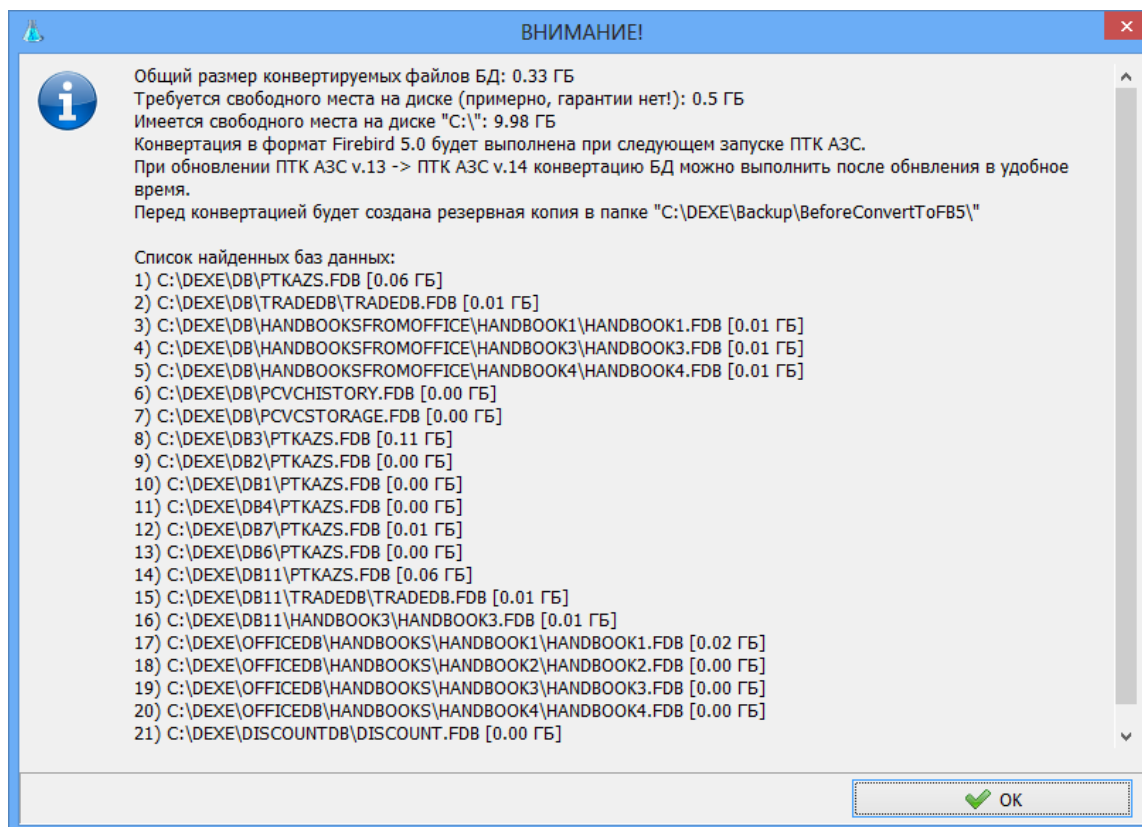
ВНИМАНИЕ!

Общий размер конвертируемых файлов БД: 0.33 ГБ
Требуется свободного места на диске (примерно, гарантии нет!): 0.5 ГБ
Имеется свободного места на диске "C:\": 9.98 ГБ
Конвертация в формат Firebird 5.0 будет выполнена при следующем запуске ПТК АЗС.
При обновлении ПТК АЗС v.13 -> ПТК АЗС v.14 конвертацию БД можно выполнить после обнвления в удобное время.
Перед конвертацией будет создана резервная копия в папке "C:\DEXE\Backup\BeforeConvertToFB5\"

Список найденных баз данных:
1) C:\DEXE\DB\PTKAZS.FDB [0.06 ГБ]
2) C:\DEXE\DB\TRADEDB\TRADEDB.FDB [0.01 ГБ]
3) C:\DEXE\DB\HANDBOOKSFROMOFFICE\HANDBOOK1\HANDBOOK1.FDB [0.01 ГБ]
4) C:\DEXE\DB\HANDBOOKSFROMOFFICE\HANDBOOK3\HANDBOOK3.FDB [0.01 ГБ]
5) C:\DEXE\DB\HANDBOOKSFROMOFFICE\HANDBOOK4\HANDBOOK4.FDB [0.01 ГБ]
6) C:\DEXE\DB\PCVCHISTORY.FDB [0.00 ГБ]
7) C:\DEXE\DB\PCVCSTORAGE.FDB [0.00 ГБ]
8) C:\DEXE\DB3\PTKAZS.FDB [0.11 ГБ]
9) C:\DEXE\DB2\PTKAZS.FDB [0.00 ГБ]
10) C:\DEXE\DB1\PTKAZS.FDB [0.00 ГБ]
11) C:\DEXE\DB4\PTKAZS.FDB [0.00 ГБ]
12) C:\DEXE\DB7\PTKAZS.FDB [0.01 ГБ]
13) C:\DEXE\DB6\PTKAZS.FDB [0.00 ГБ]
14) C:\DEXE\DB11\PTKAZS.FDB [0.06 ГБ]
15) C:\DEXE\DB11\TRADEDB\TRADEDB.FDB [0.01 ГБ]
16) C:\DEXE\DB11\HANDBOOK3\HANDBOOK3.FDB [0.01 ГБ]
17) C:\DEXE\OFFICEDB\HANDBOOKS\HANDBOOK1\HANDBOOK1.FDB [0.02 ГБ]
18) C:\DEXE\OFFICEDB\HANDBOOKS\HANDBOOK2\HANDBOOK2.FDB [0.00 ГБ]
19) C:\DEXE\OFFICEDB\HANDBOOKS\HANDBOOK3\HANDBOOK3.FDB [0.00 ГБ]
20) C:\DEXE\OFFICEDB\HANDBOOKS\HANDBOOK4\HANDBOOK4.FDB [0.00 ГБ]
21) C:\DEXE\DISCOUNTDB\DISCOUNT.FDB [0.00 ГБ]

OK